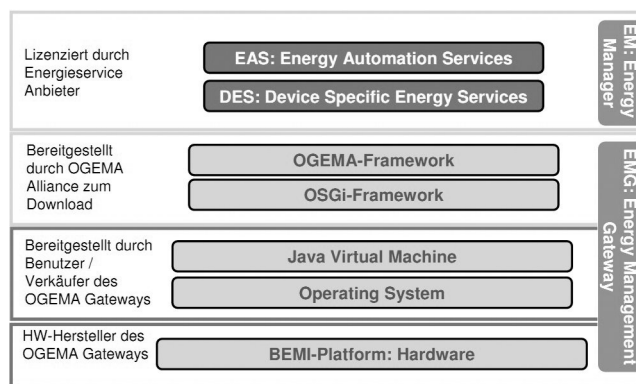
Lizenziert durch Energieservice Anbieter

EAS: Energy Automation Services

DES: Device Specific Energy Services

EM: Energy Manager

Bereitgestellt durch OGEMA Alliance zum Download

OGEMA-Framework

OSGi-Framework

Bereitgestellt durch Benutzer / Verkäufer des OGEMA Gateways

Java Virtual Machine

Operating System

HW-Hersteller des OGEMA Gateways

BEMI-Platform: Hardware

EMG: Energy Management Gateway